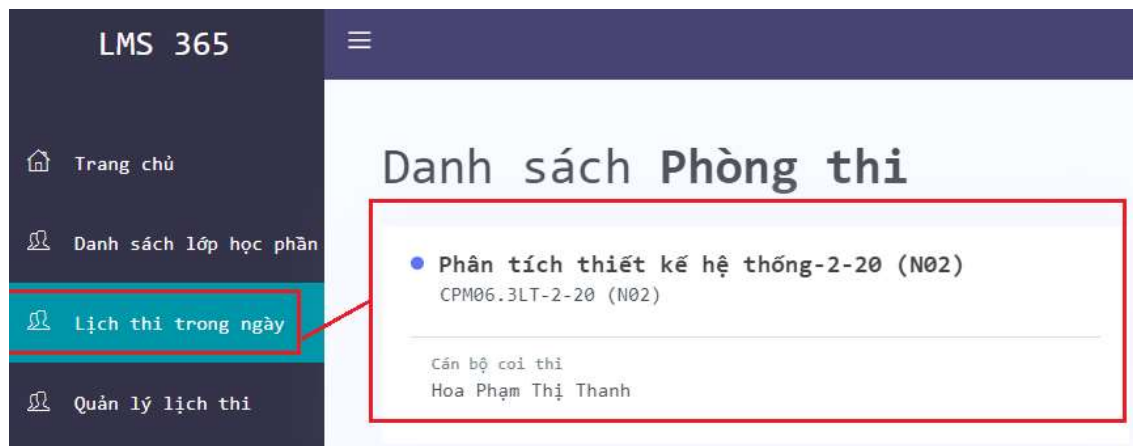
LMS 365

Trang chủ

Danh sách lớp học phần

Lịch thi trong ngày

Quản lý lịch thi

Danh sách **Phòng thi**

Phân tích thiết kế hệ thống-2-20 (N02)
CPM06.3LT-2-20 (N02)

Cán bộ coi thi
Hoa Phạm Thị Thanh